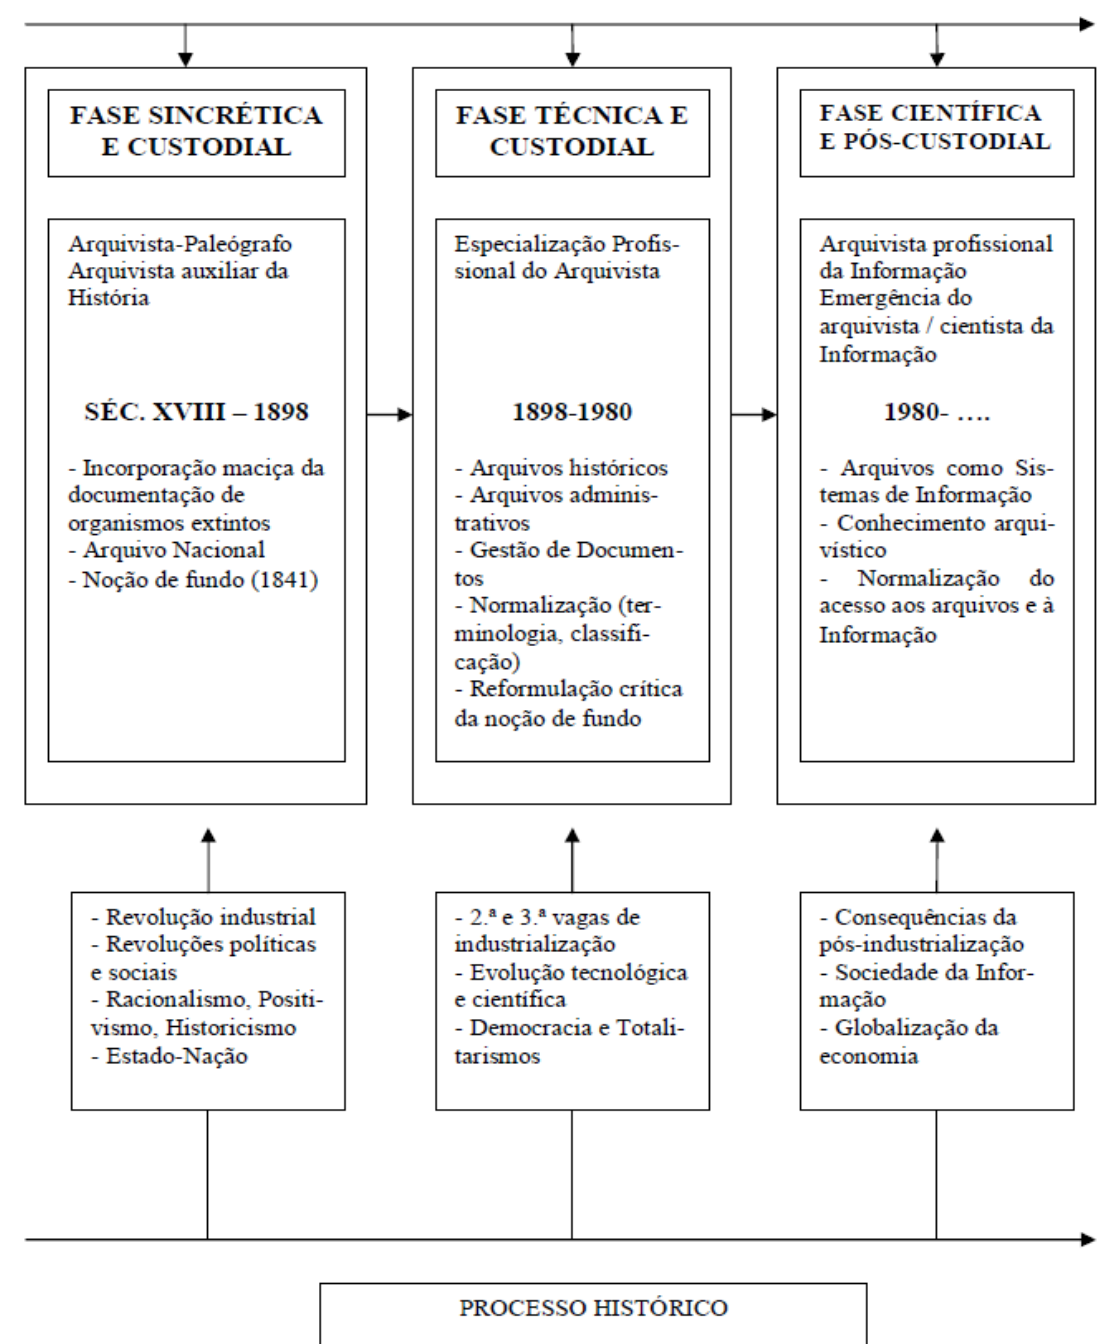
FASE SINCRÉTICA E CUSTODIAL

Arquivista-Paleógrafo
Arquivista auxiliar da História

SÉC. XVIII – 1898

- Incorporação maciça da documentação de organismos extintos
- Arquivo Nacional
- Noção de fundo (1841)

FASE TÉCNICA E CUSTODIAL

Especialização Profissional do Arquivista

1898-1980

- Arquivos históricos
- Arquivos administrativos
- Gestão de Documentos
- Normalização (terminologia, classificação)
- Reformulação crítica da noção de fundo

FASE CIENTÍFICA E PÓS-CUSTODIAL

Arquivista profissional da Informação
Emergência do arquivista / cientista da Informação

1980- ….

- Arquivos como Sistemas de Informação
- Conhecimento arquivístico
- Normalização do acesso aos arquivos e à Informação

- Revolução industrial
- Revoluções políticas e sociais
- Racionalismo, Positivismo, Historicismo
- Estado-Nação

- 2.ª e 3.ª vagas de industrialização
- Evolução tecnológica e científica
- Democracia e Totalitarismos

- Consequências da pós-industrialização
- Sociedade da Informação
- Globalização da economia

PROCESSO HISTÓRICO